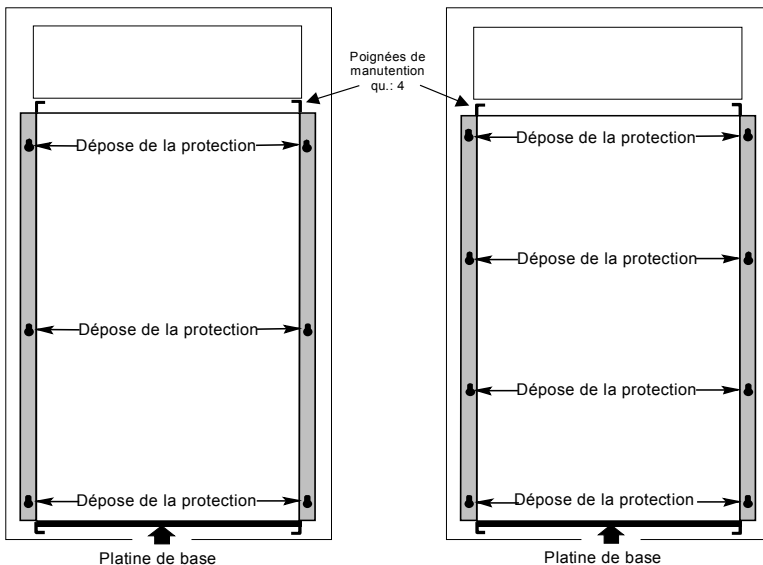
Poignées de manutention qu.: 4

Dépose de la protection

Dépose de la protection

Dépose de la protection

Platine de base

Dépose de la protection

Dépose de la protection

Dépose de la protection

Dépose de la protection

Platine de base